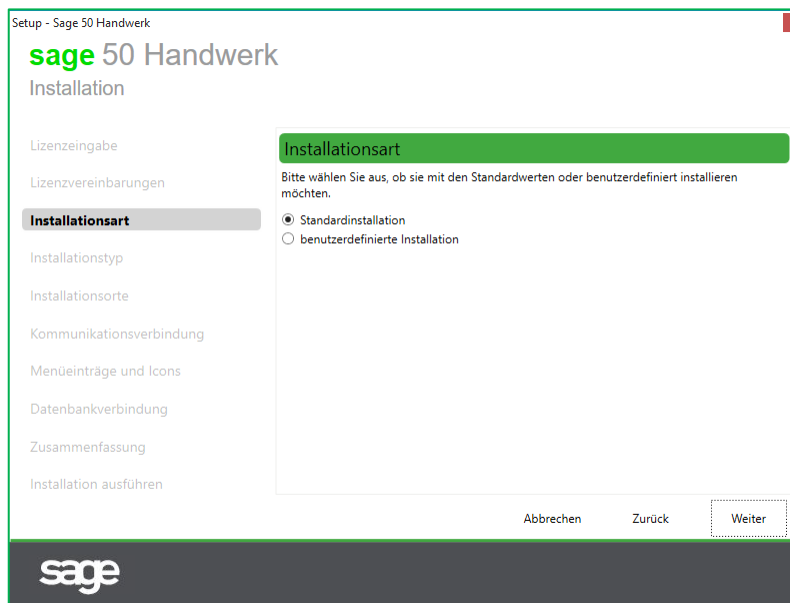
Setup - Sage 50 Handwerk

sage 50 Handwerk
Installation

Lizenzeingabe
Lizenzvereinbarungen
Installationsart
Installationstyp
Installationsorte
Kommunikationsverbindung
Menüeinträge und Icons
Datenbankverbindung
Zusammenfassung
Installation ausführen

Installationsart

Bitte wählen Sie aus, ob sie mit den Standardwerten oder benutzerdefiniert installieren möchten.

Standardinstallation
benutzerdefinierte Installation

Abbrechen
Zurück
Weiter

sage